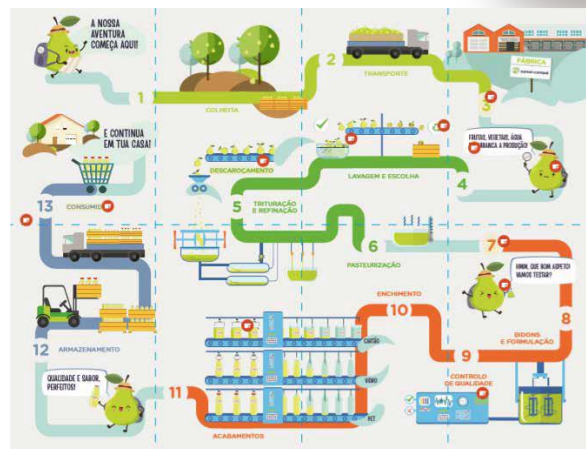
A NOSSA AVENTURA COMEÇA AQUI!

1

COLHEITA

2

TRANSPORTE

FÁBRICA

3

E CONTINUA EM TUA CASA!

DESCAROCAMENTO

LAVAGEM E ESCOLHA

FRUTOS, VEGETAIS, ÁGUA... ARRANCA A PRODUÇÃO!

4

13

CONSUMO

5

TRITURAÇÃO E REFINAÇÃO

6

PASTEURIZAÇÃO

7

HMM, QUE BOM ASPETO! VAMOS TESTAR?

ENCHIMENTO

10

CARTÃO

8

BIDONS E FORMULAÇÃO

12

ARMAZENAMENTO

VIDRO

9

QUALIDADE E SABOR... PERFEITOS!

11

CONTROLO DE QUALIDADE

PET

ACABAMENTOS